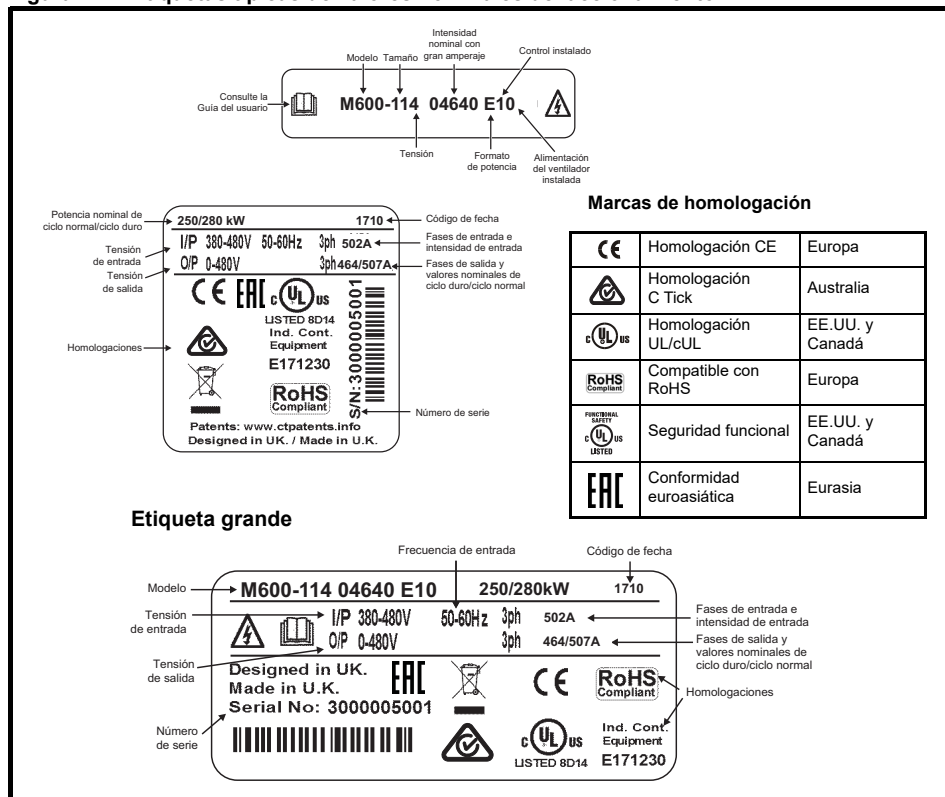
Intensidad nominal con gran amperaje

Modelo Tamaño

Control instalado

Consulte la Guía del usuario

M600-114 04640 E10

Tensión

Formato de potencia

Alimentación del ventilador instalada

Potencia nominal de ciclo normal/ciclo duro

250/280 kW 1710

Código de fecha

Tensión de entrada

I/P 380-480V 50-60Hz 3ph 502A

Fases de entrada e intensidad de entrada

Tensión de salida

O/P 0-480V 3ph 464/507A

Fases de salida y valores nominales de ciclo duro/ciclo normal

LISTED 8D14
Ind. Cont.
Equipment
E171230

Homologaciones

RoHS Compliant

S/N:3000005001

Número de serie

Patents: www.ctpatents.info
Designed in UK. / Made in U.K.

Marcas de homologación

| | | |
|---|---|---|
| CE | Homologación CE | Europa |
| | Homologación C Tick | Australia |
| c UL us | Homologación UL/cUL | EE.UU. y Canadá |
| RoHS Compliant | Compatible con RoHS | Europa |
| FUNCTIONAL SAFETY c UL us LISTED | Seguridad funcional | EE.UU. y Canadá |
| EAC | Conformidad euroasiática | Eurasia |

Etiqueta grande

Frecuencia de entrada

Código de fecha

Modelo

M600-114 04640 E10 250/280kW 1710

Tensión de entrada

I/P 380-480V 50-60Hz 3ph 502A

Fases de entrada e intensidad de entrada

O/P 0-480V 3ph 464/507A

Fases de salida y valores nominales de ciclo duro/ciclo normal

Tensión de salida

Designed in UK.
Made in U.K.
Serial No: 3000005001

RoHS Compliant

Homologaciones

Número de serie

Ind. Cont.
Equipment
E171230

LISTED 8D14